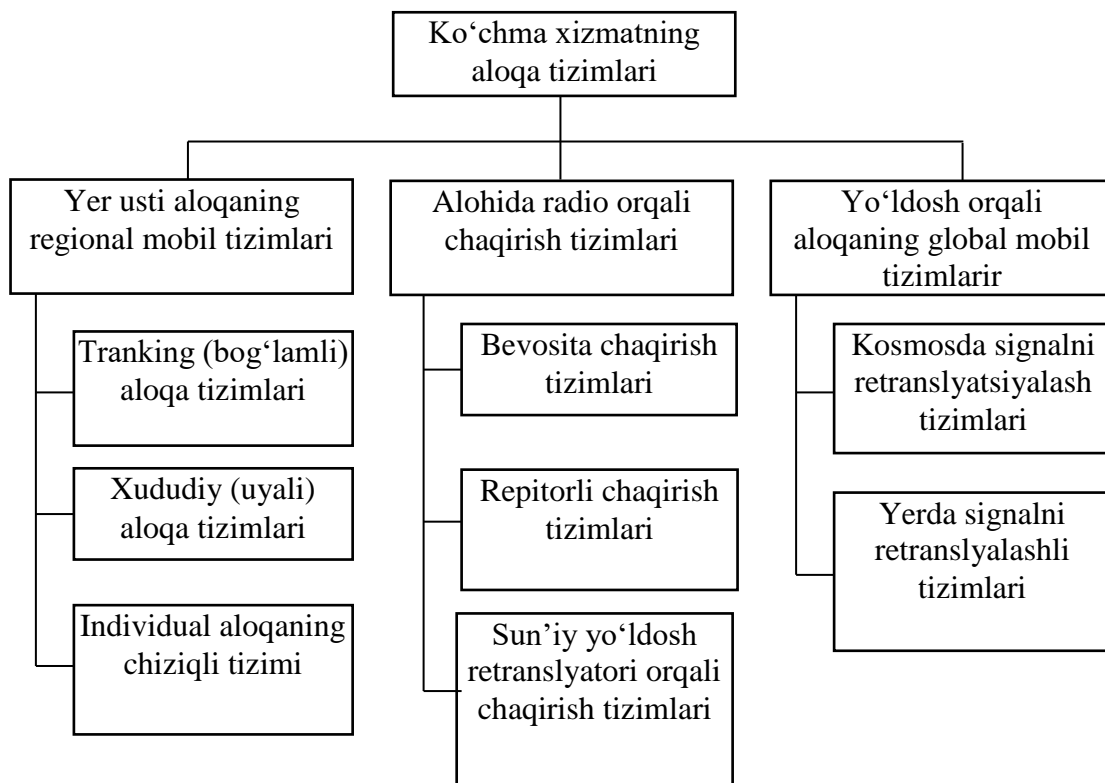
Ko‘chma xizmatning aloqa tizimlari

Yer usti aloqaning regional mobil tizimlari

Tranking (bog‘lamli) aloqa tizimlari

Xududiy (uyali) aloqa tizimlari

Individual aloqaning chiziqli tizimi

Alohida radio orqali chaqirish tizimlari

Bevosita chaqirish tizimlari

Repitorli chaqirish tizimlari

Sun’iy yo‘ldosh retranslyatori orqali chaqirish tizimlari

Yo‘ldosh orqali aloqaning global mobil tizimlarir

Kosmosda signalni retranslyatsiyalash tizimlari

Yerda signalni retranslyalashli tizimlari